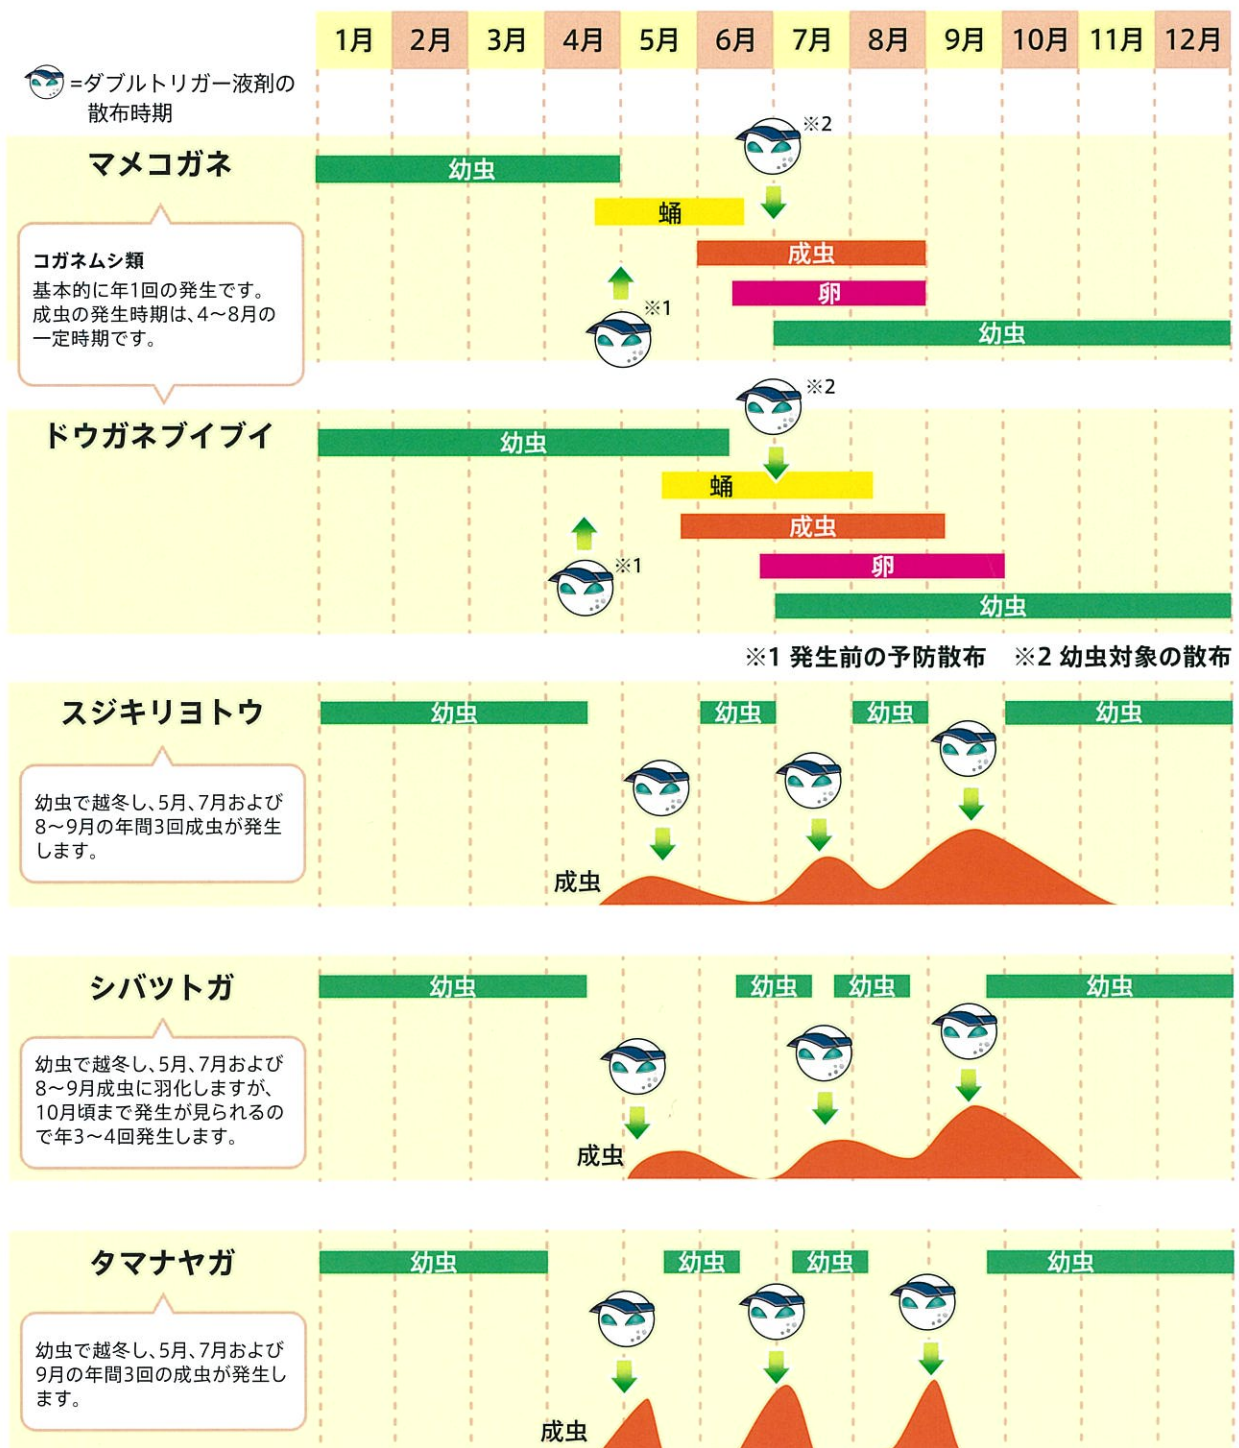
1月 2月 3月 4月 5月 6月 7月 8月 9月 10月 11月 12月

=ダブルトリガー液剤の散布時期

マメコガネ

コガネムシ類
基本的に年1回の発生です。成虫の発生時期は、4～8月の一定時期です。

幼虫
蛹
成虫
卵
幼虫
※1
※2

ドウガネブイブイ

幼虫
蛹
成虫
卵
幼虫
※1
※2

※1 発生前の予防散布 ※2 幼虫対象の散布

スジキリヨトウ

幼虫で越冬し、5月、7月および8～9月の年間3回成虫が発生します。

幼虫 幼虫 幼虫 幼虫
成虫

シバツトガ

幼虫で越冬し、5月、7月および8～9月成虫に羽化しますが、10月頃まで発生が見られるので年3～4回発生します。

幼虫 幼虫 幼虫 幼虫
成虫

タマナヤガ

幼虫で越冬し、5月、7月および9月の年間3回の成虫が発生します。

幼虫 幼虫 幼虫 幼虫
成虫